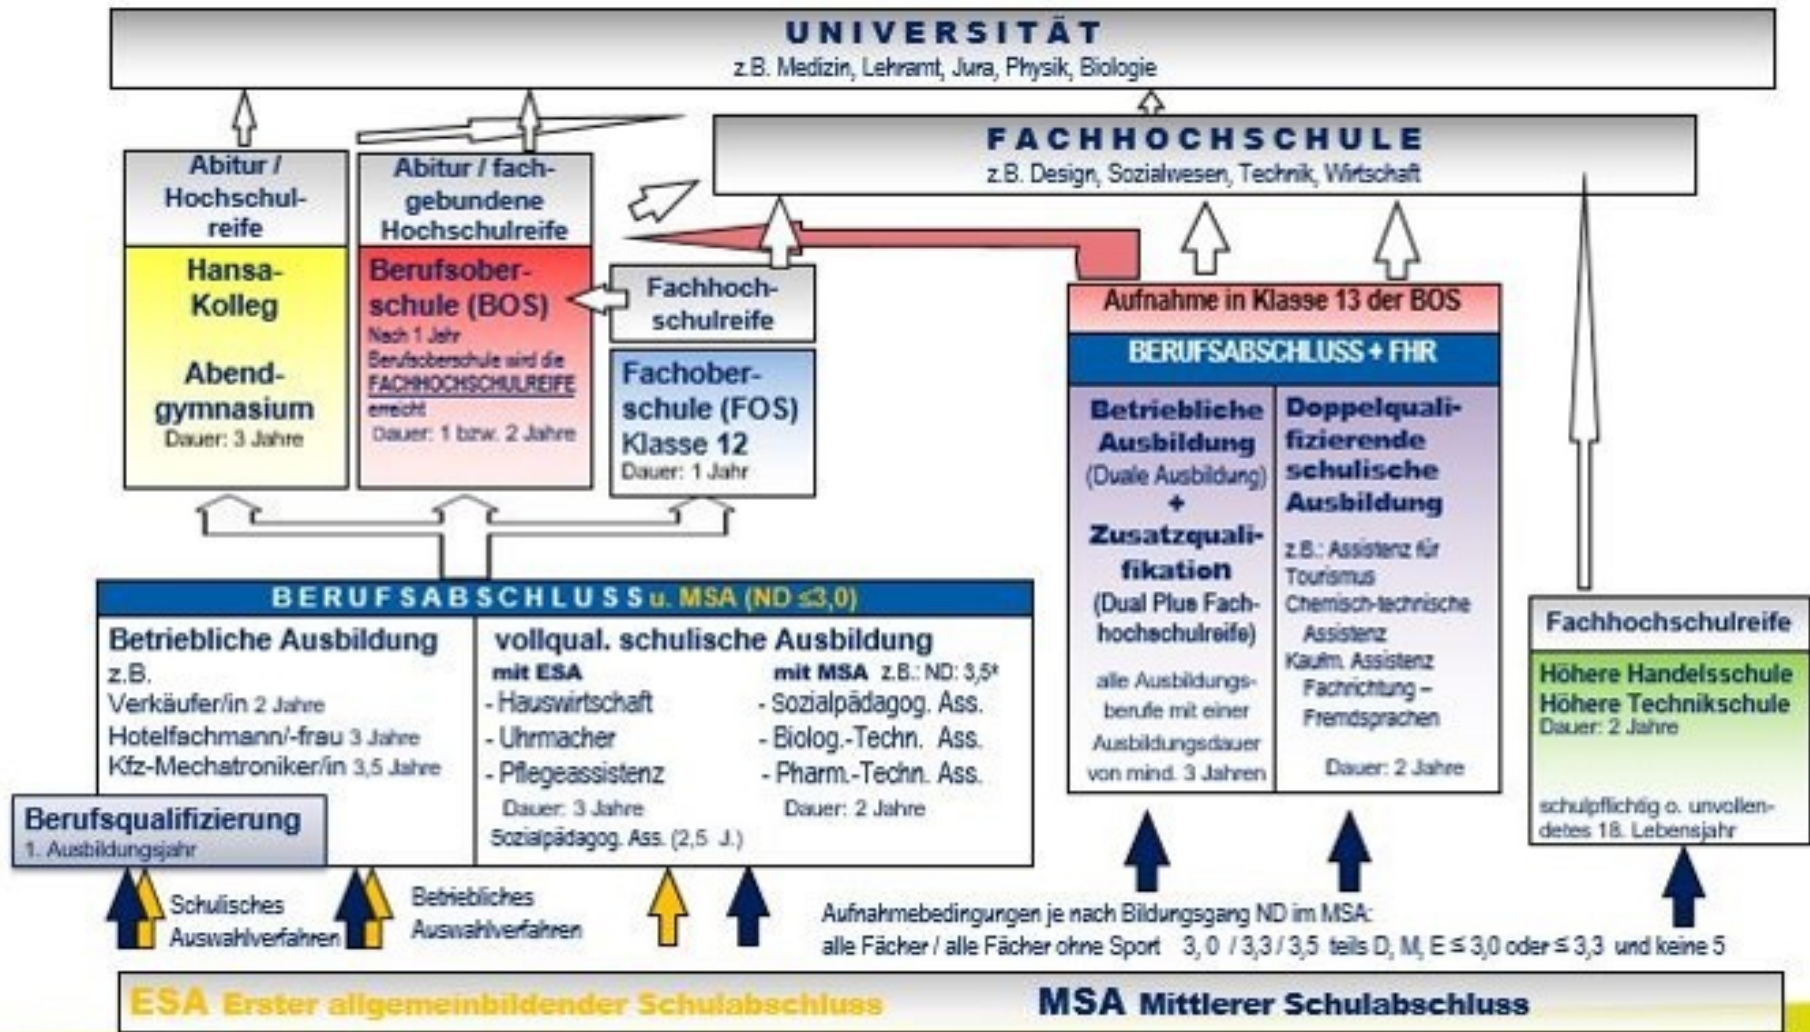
UNIVERSITÄT
z.B. Medizin, Lehramt, Jura, Physik, Biologie

FACHHOCHSCHULE
z.B. Design, Sozialwesen, Technik, Wirtschaft

Abitur / Hochschulreife

Hansa-Kolleg

Abendgymnasium
Dauer: 3 Jahre

Abitur / fachgebundene Hochschulreife

Berufsoberschule (BOS)
Nach 1 Jahr Berufsoberschule wird die FACHHOCHSCHULREIFE erreicht
Dauer: 1 bzw. 2 Jahre

Fachhochschulreife

Fachoberschule (FOS)
Klasse 12
Dauer: 1 Jahr

Aufnahme in Klasse 13 der BOS

BERUFSABSCHLUSS + FHR

Betriebliche Ausbildung
(Duale Ausbildung)
+
Zusatzqualifikation
(Dual Plus Fachhochschulreife)
alle Ausbildungsberufe mit einer Ausbildungsdauer von mind. 3 Jahren

Doppelqualifizierende schulische Ausbildung
z.B.: Assistenz für Tourismus
Chemisch-technische Assistenz
Kaufm. Assistenz Fachrichtung – Fremdsprachen
Dauer: 2 Jahre

Fachhochschulreife

Höhere Handelsschule
Höhere Technikschule
Dauer: 2 Jahre
schulpflichtig o. unvollendetes 18. Lebensjahr

BERUFSABSCHLUSS u. MSA (ND ≤3,0)

Betriebliche Ausbildung
z.B.
Verkäufer/in 2 Jahre
Hotelfachmann/-frau 3 Jahre
Kfz-Mechatroniker/in 3,5 Jahre

vollqual. schulische Ausbildung
mit ESA
- Hauswirtschaft
- Uhrmacher
- Pflegeassistenz
Dauer: 3 Jahre
Sozialpädagog. Ass. (2,5 J.)

mit MSA z.B.: ND: 3,5*
- Sozialpädagog. Ass.
- Biolog.-Techn. Ass.
- Pharm.-Techn. Ass.
Dauer: 2 Jahre

Berufsqualifizierung
1. Ausbildungsjahr

Schulisches Auswahlverfahren
Betriebliches Auswahlverfahren

Aufnahmebedingungen je nach Bildungsgang ND im MSA:
alle Fächer / alle Fächer ohne Sport 3, 0 / 3,3 / 3,5 teils D, M, E ≤ 3,0 oder ≤ 3,3 und keine 5

ESA Erster allgemeinbildender Schulabschluss
MSA Mittlerer Schulabschluss